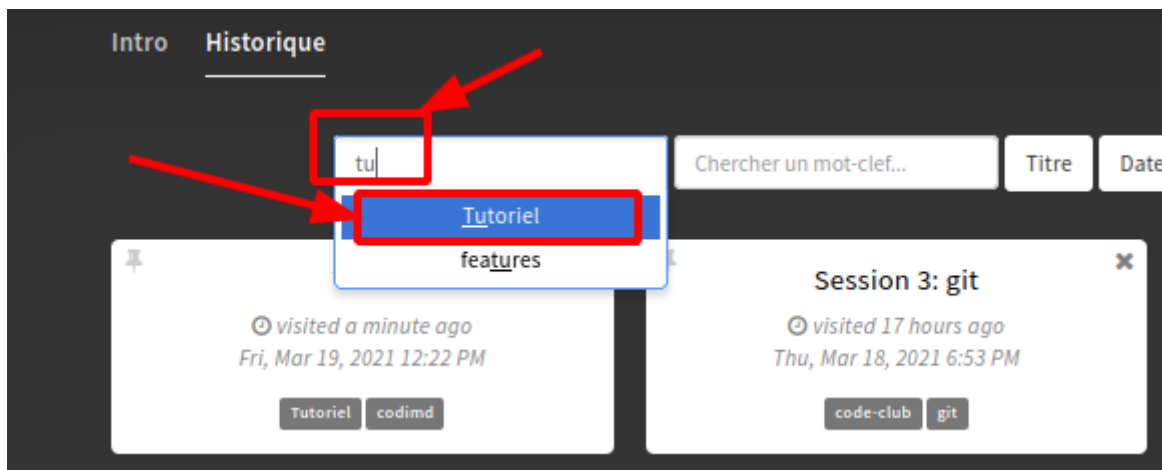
Intro Historique

tu

Tutoriel

features

Chercher un mot-clef...

Titre

Date

visited a minute ago
Fri, Mar 19, 2021 12:22 PM

Tutoriel codimd

Session 3: git

visited 17 hours ago
Thu, Mar 18, 2021 6:53 PM

code-club git